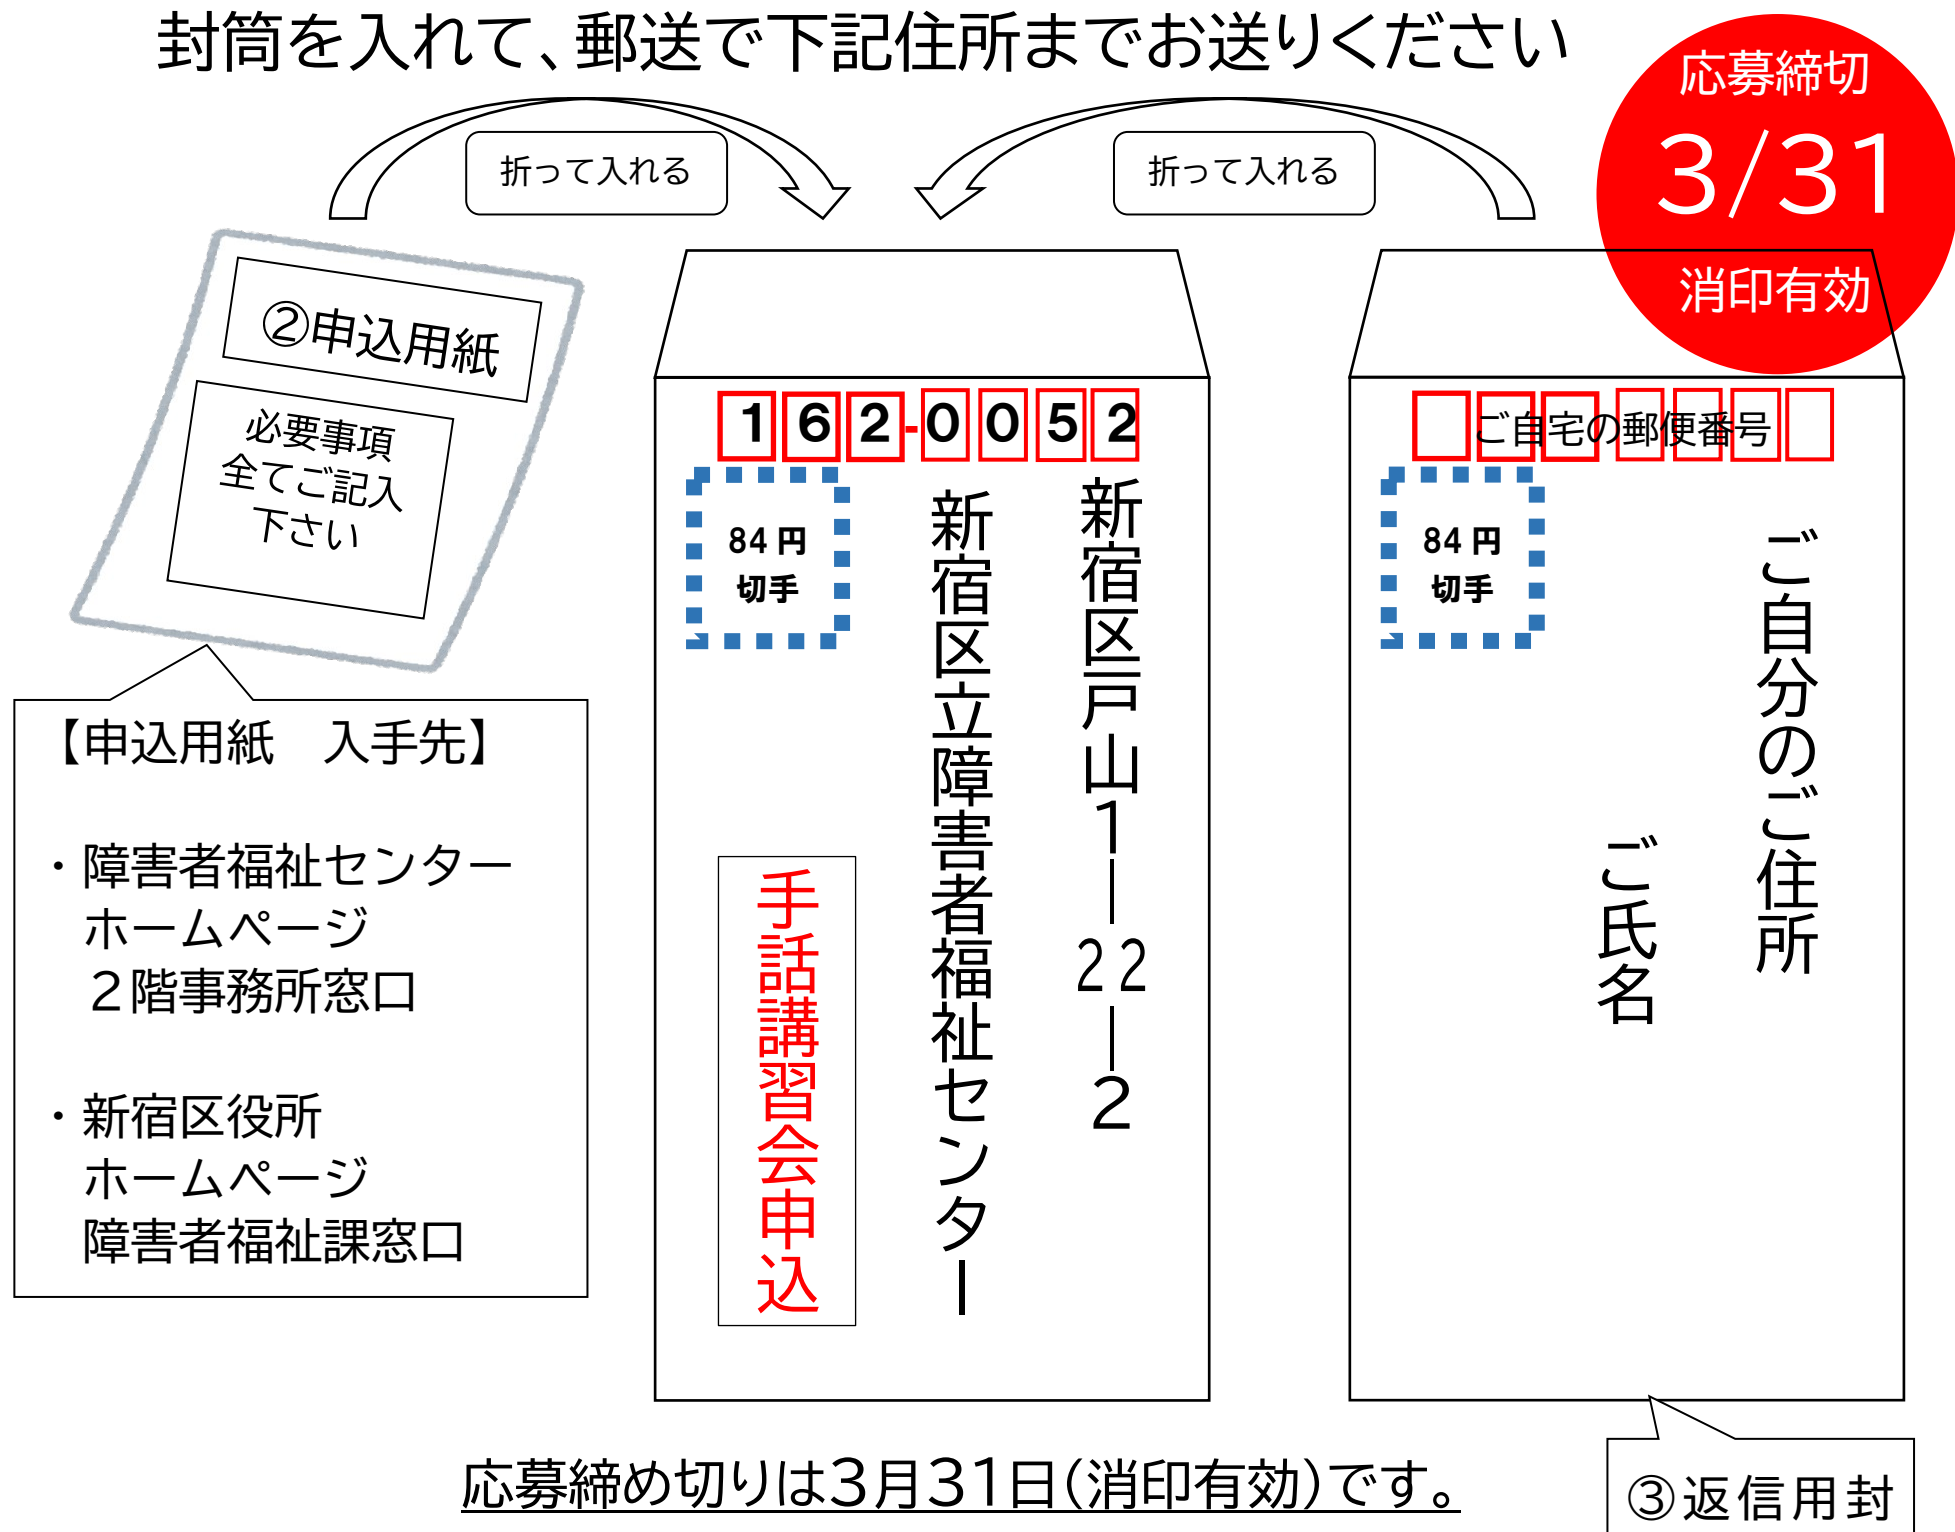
封筒を入れて、郵送で下記住所までお送りください

応募締切
3/31
消印有効

折って入れる

折って入れる

②申込用紙

必要事項
全てご記入
下さい

【申込用紙　入手先】

・障害者福祉センター
ホームページ
２階事務所窓口

・新宿区役所
ホームページ
障害者福祉課窓口

1 6 2 - 0 0 5 2

84円
切手

新宿区戸山1－22－2

新宿区立障害者福祉センター

手話講習会申込

ご自宅の郵便番号

84円
切手

ご自分のご住所

ご氏名

応募締め切りは3月31日(消印有効)です。

③返信用封